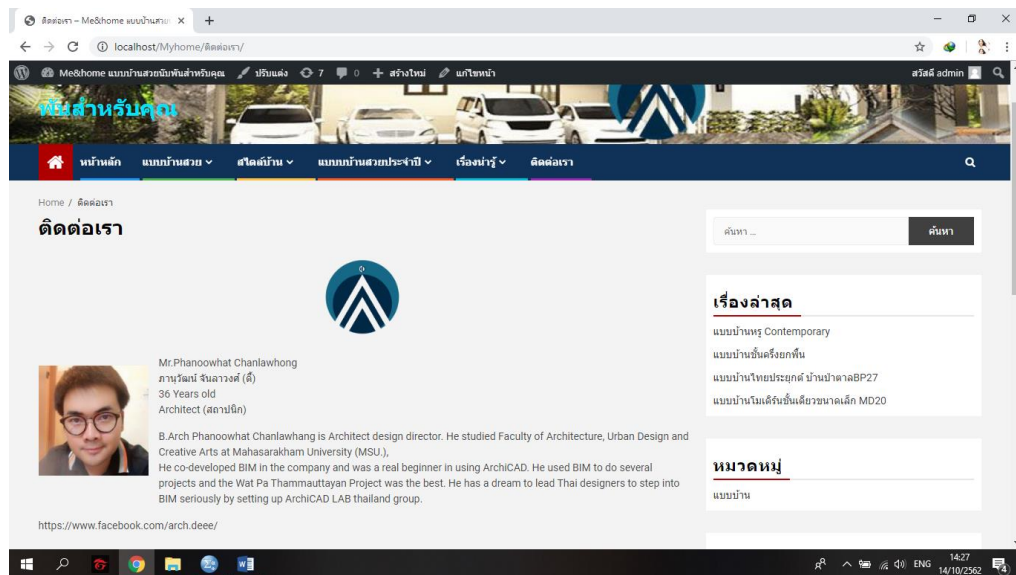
ติดต่อเรา – Me&home แบบบ้านสวย ×
localhost/Myhome/ติดต่อเรา/

Me&home แบบบ้านสวยนับพันสำหรับคุณ ปรับแต่ง 7 0 + สร้างใหม่ แก้ไขหน้า สวัสดี admin

พันสำหรับคุณ

หน้าหลัก แบบบ้านสวย สไตล์บ้าน แบบบบ้านสวยประจำปี เรื่องน่ารู้ ติดต่อเรา

Home / ติดต่อเรา

ติดต่อเรา

Mr.Phanoowhat Chanlawhong
ภานุวัฒน์ จันลาวงศ์ (ดี้)
36 Years old
Architect (สถาปนิก)

B.Arch Phanoowhat Chanlawhang is Architect design director. He studied Faculty of Architecture, Urban Design and Creative Arts at Mahasarakham University (MSU.),
He co-developed BIM in the company and was a real beginner in using ArchiCAD. He used BIM to do several projects and the Wat Pa Thammauttayan Project was the best. He has a dream to lead Thai designers to step into BIM seriously by setting up ArchiCAD LAB thailand group.

https://www.facebook.com/arch.deee/

ค้นหา ... ค้นหา

เรื่องล่าสุด
แบบบ้านหรู Contemporary
แบบบ้านชั้นครึ่งยกพื้น
แบบบ้านไทยประยุกต์ บ้านป้าตาลBP27
แบบบ้านโมเดิร์นชั้นเดียวขนาดเล็ก MD20

หมวดหมู่
แบบบ้าน

ENG 14:27 14/10/2562